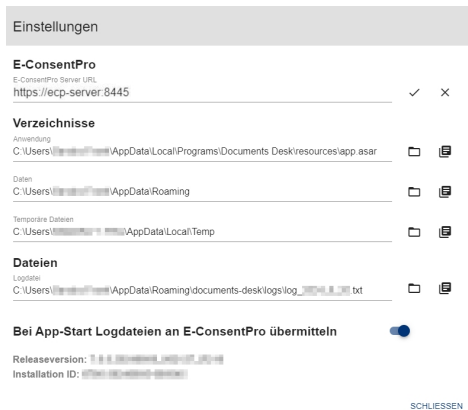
Einstellungen

E-ConsentPro

E-ConsentPro Server URL
https://ecp-server:8445

Verzeichnisse

Anwendung
C:\Users\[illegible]\AppData\Local\Programs\Documents Desk\resources\app.asar

Daten
C:\Users\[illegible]\AppData\Roaming

Temporäre Dateien
C:\Users\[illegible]\AppData\Local\Temp

Dateien

Logdatei
C:\Users\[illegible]\AppData\Roaming\documents-desk\logs\log_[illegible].txt

Bei App-Start Logdateien an E-ConsentPro übermitteln

Releaseversion: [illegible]
Installation ID: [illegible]

SCHLIESSEN